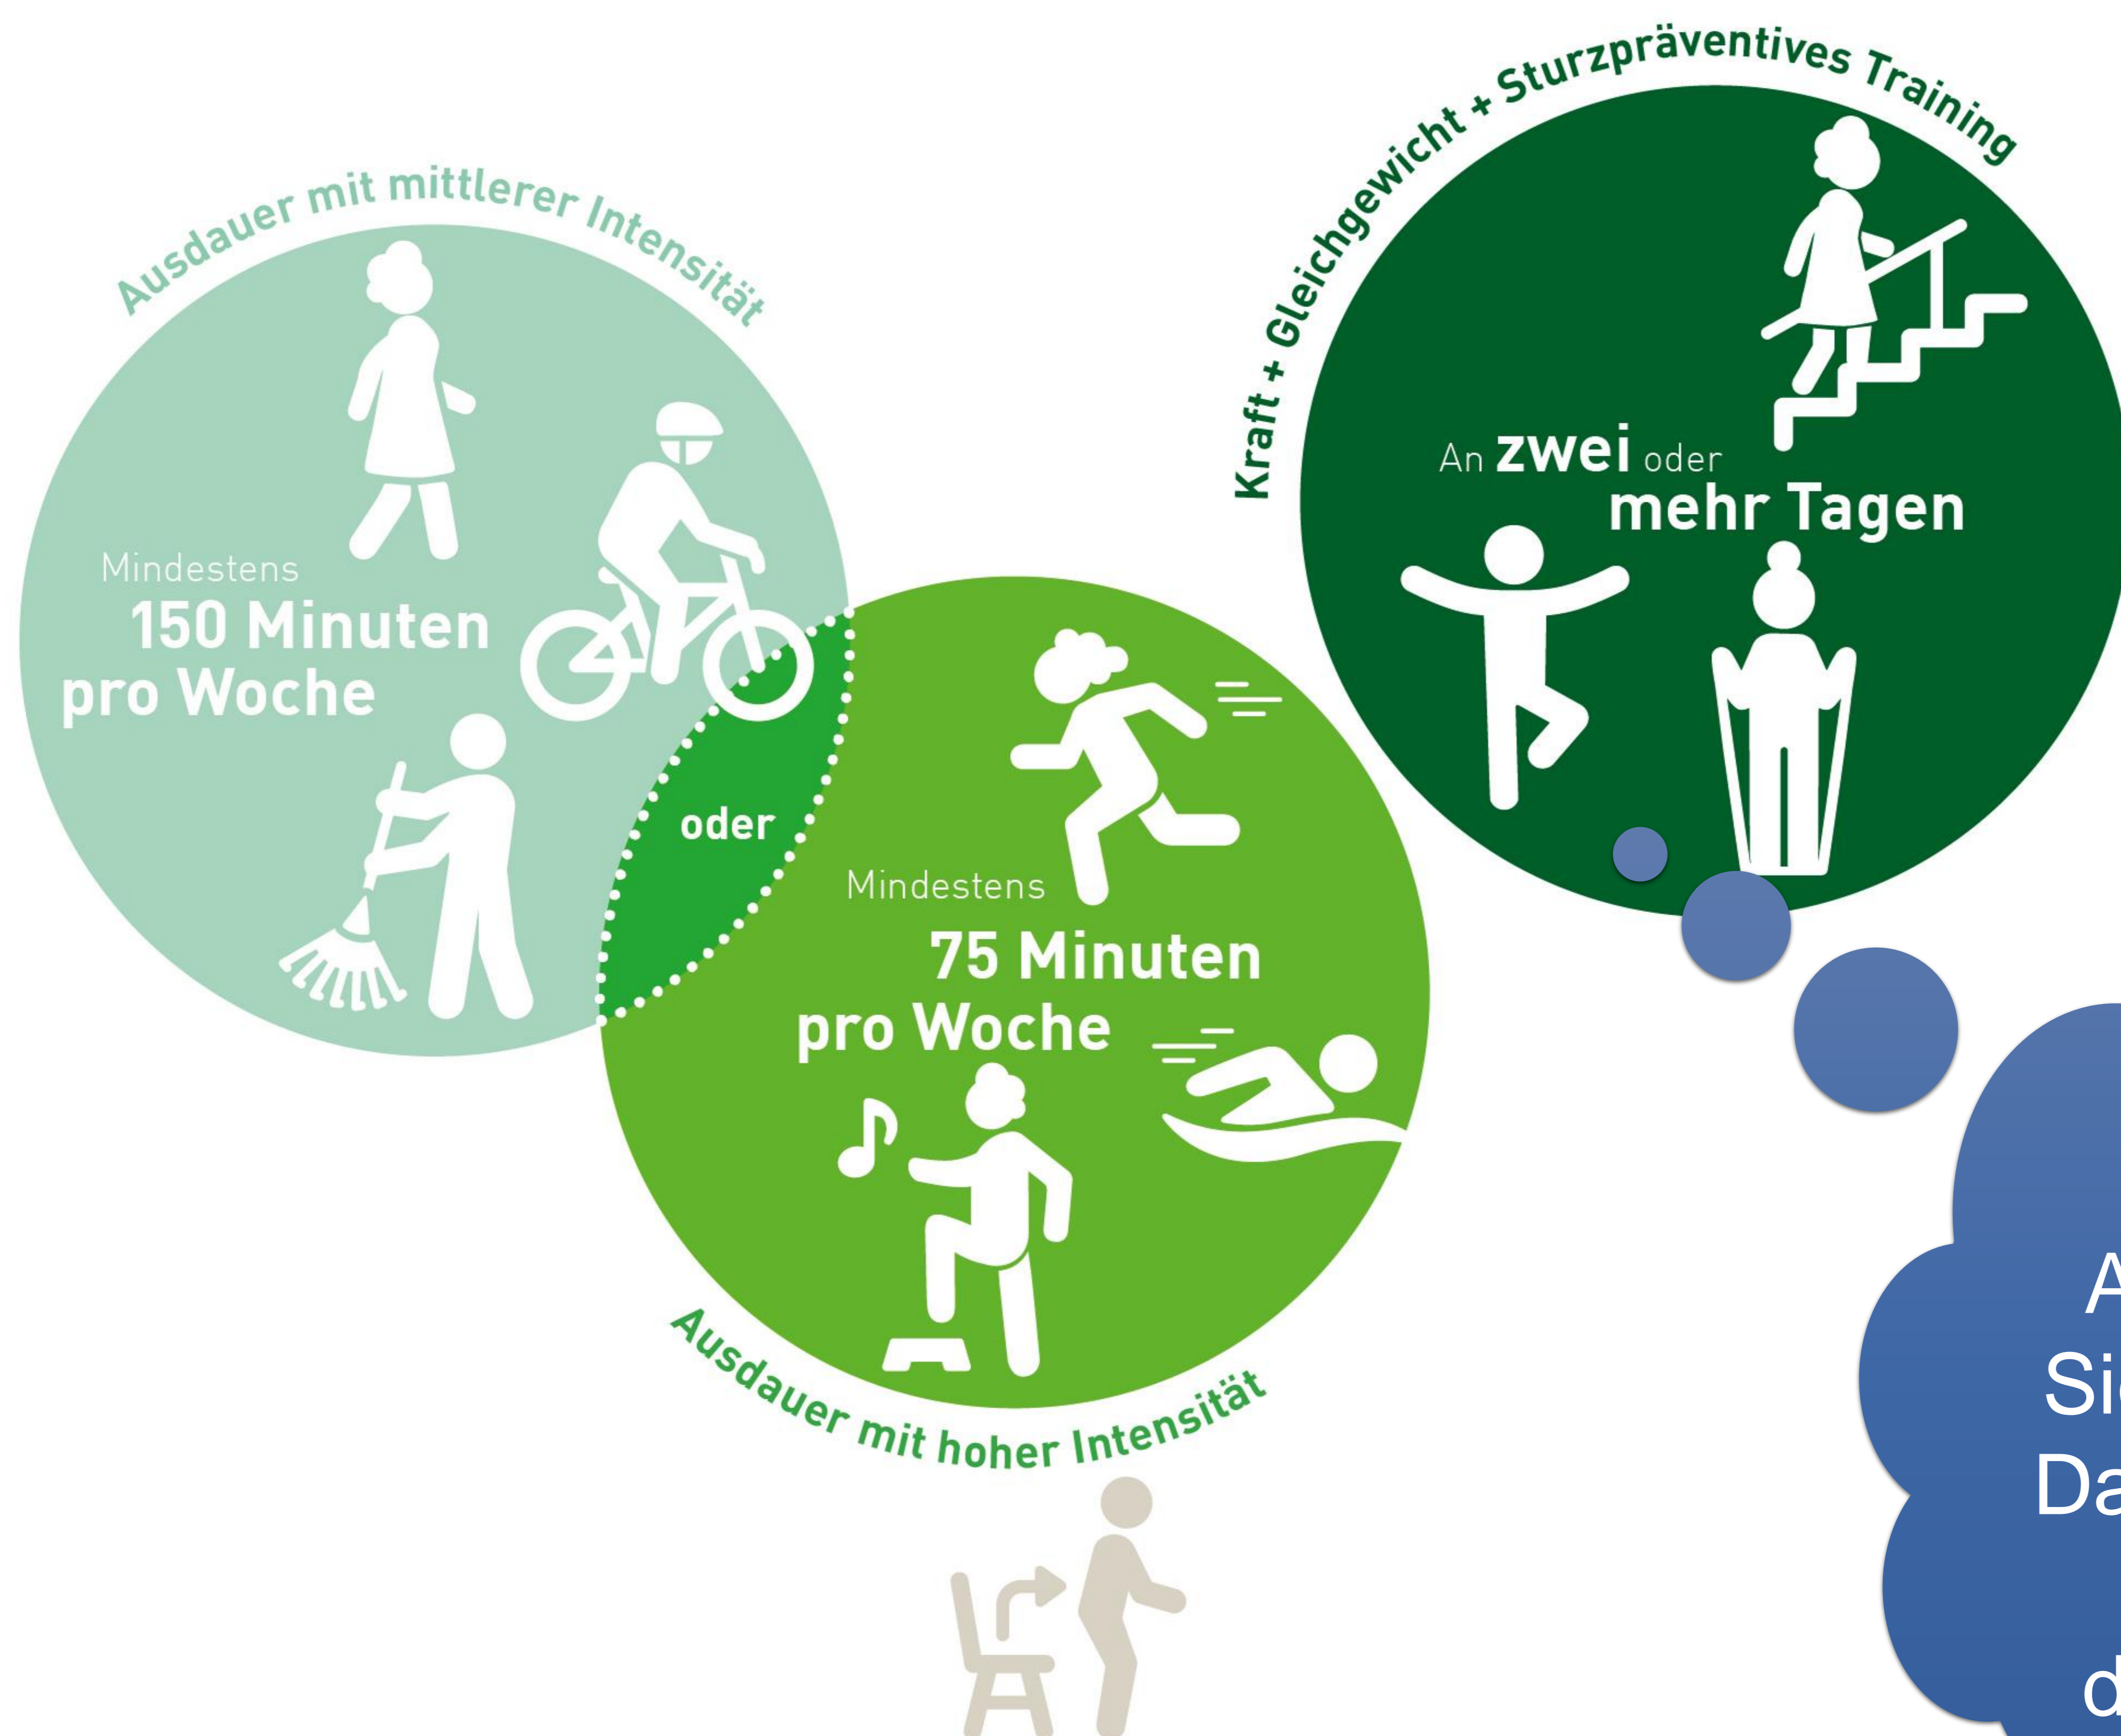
Ausdauer mit mittlerer Intensität

Mindestens
150 Minuten
pro Woche

oder

Mindestens
75 Minuten
pro Woche

Ausdauer mit hoher Intensität

Kraft + Gleichgewicht + Sturzpräventives Training

An zwei oder
mehr Tagen

A
Si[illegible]
Da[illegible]
d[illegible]